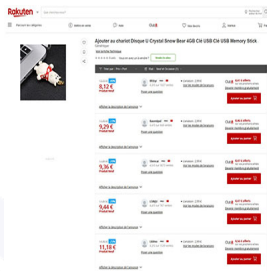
Rakuten

Ajouter au chariot Disque U Crystal Snow Bear 4GB Clé USB Clé USB Memory Stick

8,12 €

9,29 €

9,36 €

9,44 €

11,18 €

Ajouter au panier

Ajouter au panier

Ajouter au panier

Ajouter au panier

Ajouter au panier